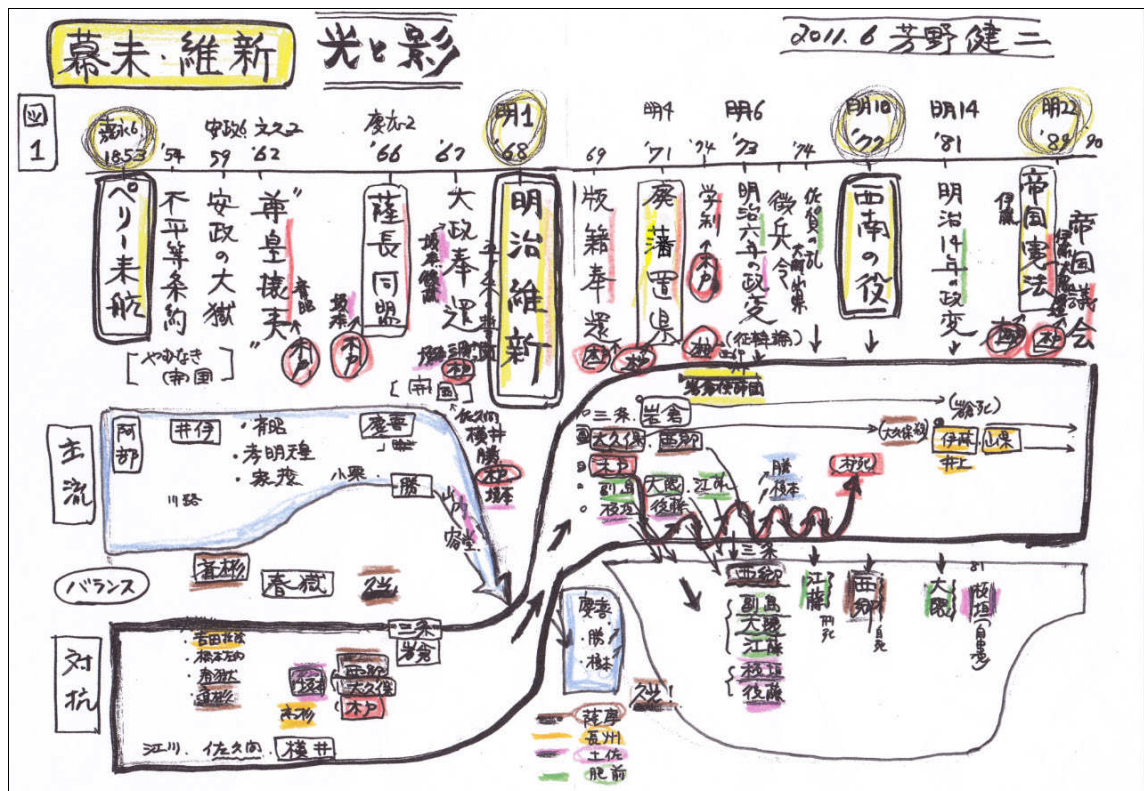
幕末・維新　光と影　2011.6 芳野健二

図1

嘉永6 1853　'54　安政6 59　文久2 '62　慶応2 '66　'67　明1 '68　69　明4 '71　'72　明6 '73　'74　明10 '77　明14 '81　明22 '89　90

ペリー来航
不平等条約
安政の大獄
尊皇攘夷
薩長同盟
大政奉還
明治維新
版籍奉還
廃藩置県
学制
明治六年の政変
徴兵令
佐賀の乱
西南の役
明治14年の政変
帝国憲法
帝国議会

［やむなき開国］
［開国］
（征韓論）
岩倉使節団
（暗殺）

主流
阿部　井伊　・有田　・孝明天皇　・家茂　慶喜　小栗　勝　川路
三条　岩倉　大久保　西郷　木戸　副島　大隈　江藤　板垣　後藤　勝　榎本　大久保　伊藤　山県　井上

バランス
斉彬　春嶽　久光

対抗
・吉田松陰　・橋本左内　・高杉　・西郷　大久保　木戸　・高杉　坂本　三条　岩倉
江川　佐久間　横井
慶喜　・勝　・榎本　久光！
三条　西郷　副島　大隈　江藤　板垣　後藤
江藤 刑死　西郷 自死　大隈　板垣（自由党）

薩摩　長州　土佐　肥前